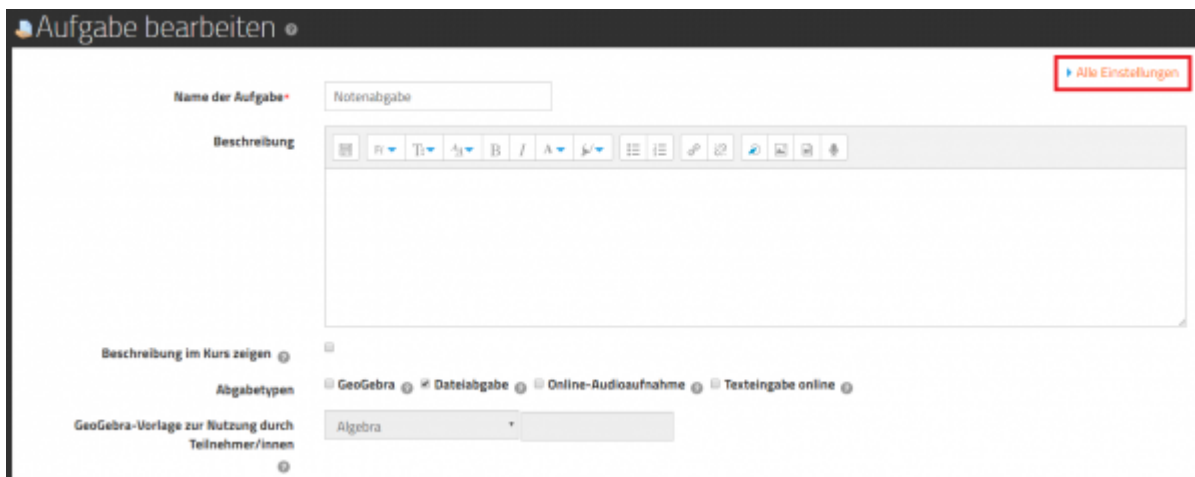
Aufgabe bearbeiten

Alle Einstellungen

Name der Aufgabe* Notenabgabe

Beschreibung

Beschreibung im Kurs zeigen

Abgabetypen GeoGebra Dateiabgabe Online-Audioaufnahme Texteingabe online

GeoGebra-Vorlage zur Nutzung durch Teilnehmer/innen Algebra